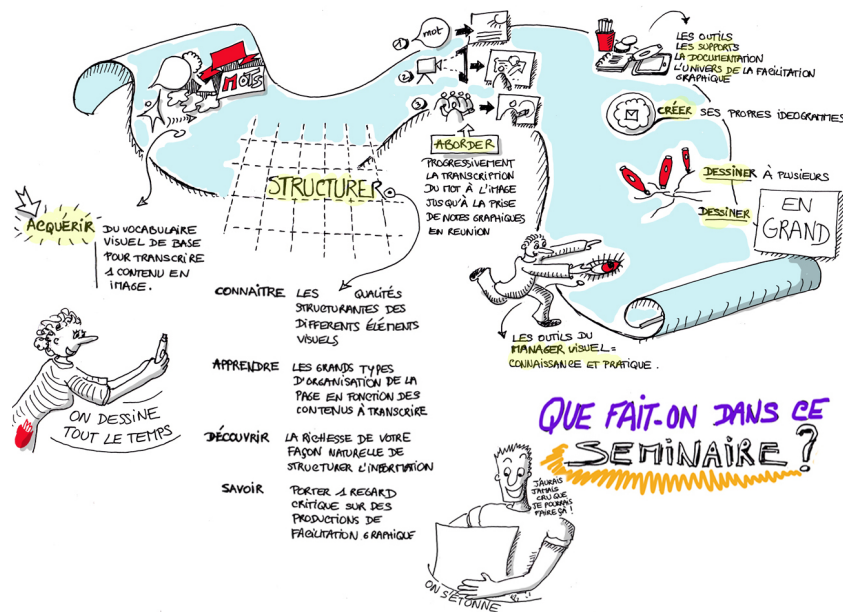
MOTS

1 mot

2

3

LES OUTILS
LES SUPPORTS
LA DOCUMENTATION
L'UNIVERS DE LA FACILITATION GRAPHIQUE

CRÉER SES PROPRES IDÉOGRAMMES

DESSINER À PLUSIEURS

DESSINER EN GRAND

ABORDER PROGRESSIVEMENT LA TRANSCRIPTION DU MOT À L'IMAGE JUSQU'À LA PRISE DE NOTES GRAPHIQUES EN RÉUNION

STRUCTURER

ACQUÉRIR DU VOCABULAIRE VISUEL DE BASE POUR TRANSCRIRE 1 CONTENU EN IMAGE.

CONNAÎTRE LES QUALITÉS STRUCTURANTES DES DIFFÉRENTS ÉLÉMENTS VISUELS

APPRENDRE LES GRANDS TYPES D'ORGANISATION DE LA PAGE EN FONCTION DES CONTENUS À TRANSCRIRE

DÉCOUVRIR LA RICHESSE DE VOTRE FAÇON NATURELLE DE STRUCTURER L'INFORMATION

SAVOIR PORTER 1 REGARD CRITIQUE SUR DES PRODUCTIONS DE FACILITATION GRAPHIQUE

ON DESSINE TOUT LE TEMPS

LES OUTILS DU MANAGER VISUEL : CONNAISSANCE ET PRATIQUE.

QUE FAIT-ON DANS CE SÉMINAIRE ?

J'AURAIS JAMAIS CRU QUE JE POURRAIS FAIRE ÇA !

ON S'ÉTONNE